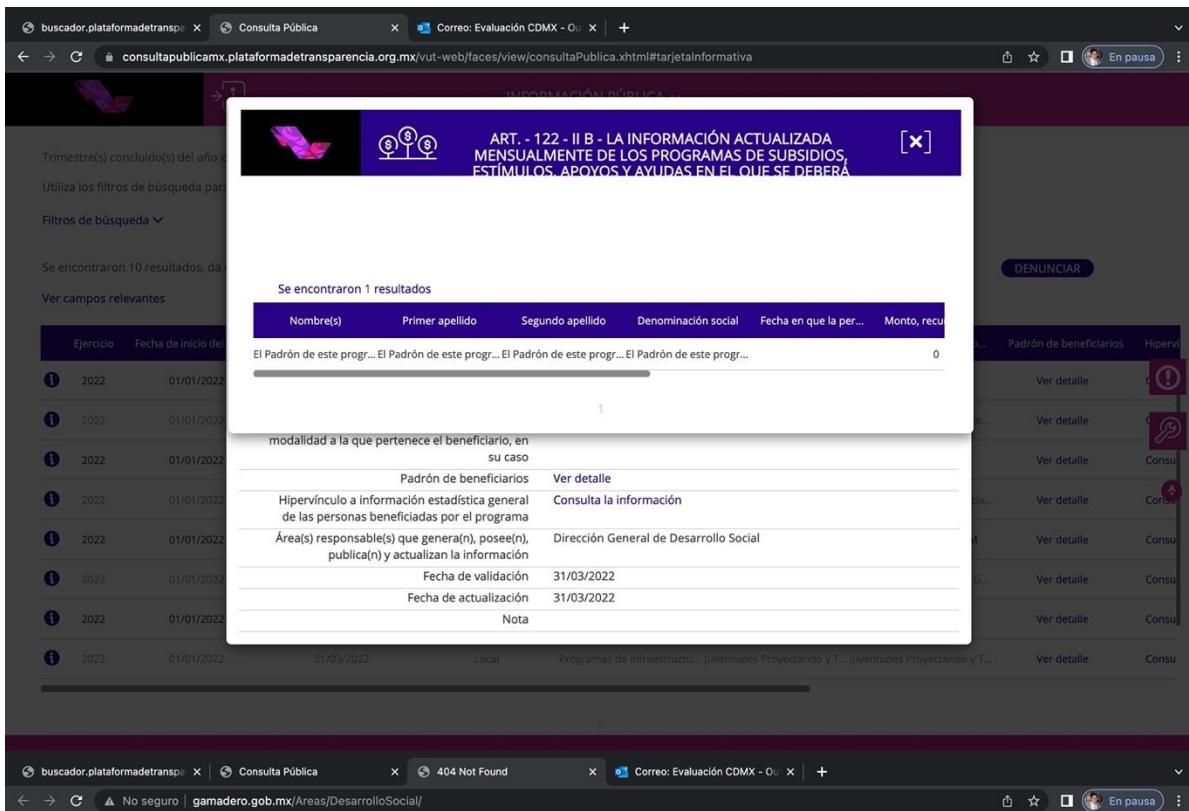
buscador.plataformadetranspa × Consulta Pública × Correo: Evaluación CDMX - Ou × +

consultapublicamx.plataformadetransparencia.org.mx/vut-web/faces/view/consultaPublica.xhtml#tarjetaInformativa

En pausa

INFORMACIÓN PÚBLICA

Trimestre(s) concluido(s) del año

Utiliza los filtros de búsqueda par

Filtros de búsqueda

Se encontraron 10 resultados, da

Ver campos relevantes

DENUNCIAR

ART. - 122 - II B - LA INFORMACIÓN ACTUALIZADA MENSUALMENTE DE LOS PROGRAMAS DE SUBSIDIOS, ESTÍMULOS, APOYOS Y AYUDAS EN EL QUE SE DEBERÁ

[×]

Se encontraron 1 resultados

| Nombre(s) | Primer apellido | Segundo apellido | Denominación social | Fecha en que la per... | Monto, recu |
|---|---|---|---|---|---|
| El Padrón de este progr... | El Padrón de este progr... | El Padrón de este progr... | El Padrón de este progr... | | 0 |

1

| Ejercicio | Fecha de inicio del | | Padrón de beneficiarios | Hipervi |
|---|---|---|---|---|
| 2022 | 01/01/2022 | | Ver detalle | |
| 2022 | 01/01/2022 | | Ver detalle | |
| 2022 | 01/01/2022 | | Ver detalle | Consu |
| 2022 | 01/01/2022 | | Ver detalle | Consu |
| 2022 | 01/01/2022 | | Ver detalle | Consu |
| 2022 | 01/01/2022 | | Ver detalle | Consu |
| 2022 | 01/01/2022 | | Ver detalle | Consu |
| 2022 | 01/01/2022 | 31/03/2022 Local Programas de infraestructu... Juventudes Proyectando y T... Juventudes Proyectando y T... | Ver detalle | Consu |

modalidad a la que pertenece el beneficiario, en su caso

| | |
|---|---|
| Padrón de beneficiarios | Ver detalle |
| Hipervínculo a información estadística general de las personas beneficiadas por el programa | Consulta la información |
| Área(s) responsable(s) que genera(n), posee(n), publica(n) y actualizan la información | Dirección General de Desarrollo Social |
| Fecha de validación | 31/03/2022 |
| Fecha de actualización | 31/03/2022 |
| Nota | |

buscador.plataformadetranspa × Consulta Pública × 404 Not Found × Correo: Evaluación CDMX - Ou × +

No seguro | gamadero.gob.mx/Areas/DesarrolloSocial/

En pausa